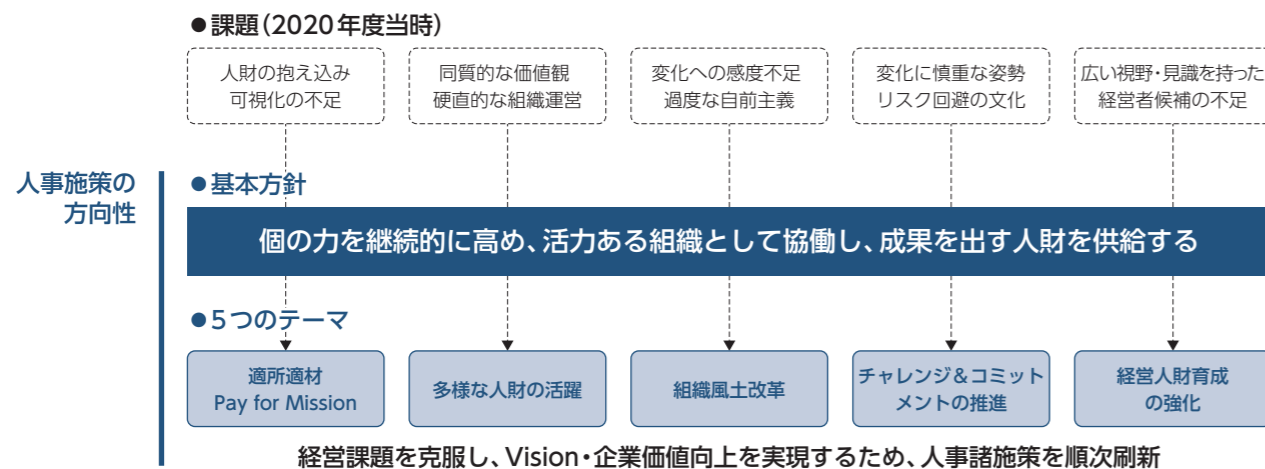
●課題(2020年度当時)

人財の抱え込み
可視化の不足

同質的な価値観
硬直的な組織運営

変化への感度不足
過度な自前主義

変化に慎重な姿勢
リスク回避の文化

広い視野・見識を持った
経営者候補の不足

人事施策の
方向性

●基本方針

個の力を継続的に高め、活力ある組織として協働し、成果を出す人財を供給する

●5つのテーマ

適所適材
Pay for Mission

多様な人財の活躍

組織風土改革

チャレンジ&コミットメントの推進

経営人財育成
の強化

経営課題を克服し、Vision・企業価値向上を実現するため、人事諸施策を順次刷新